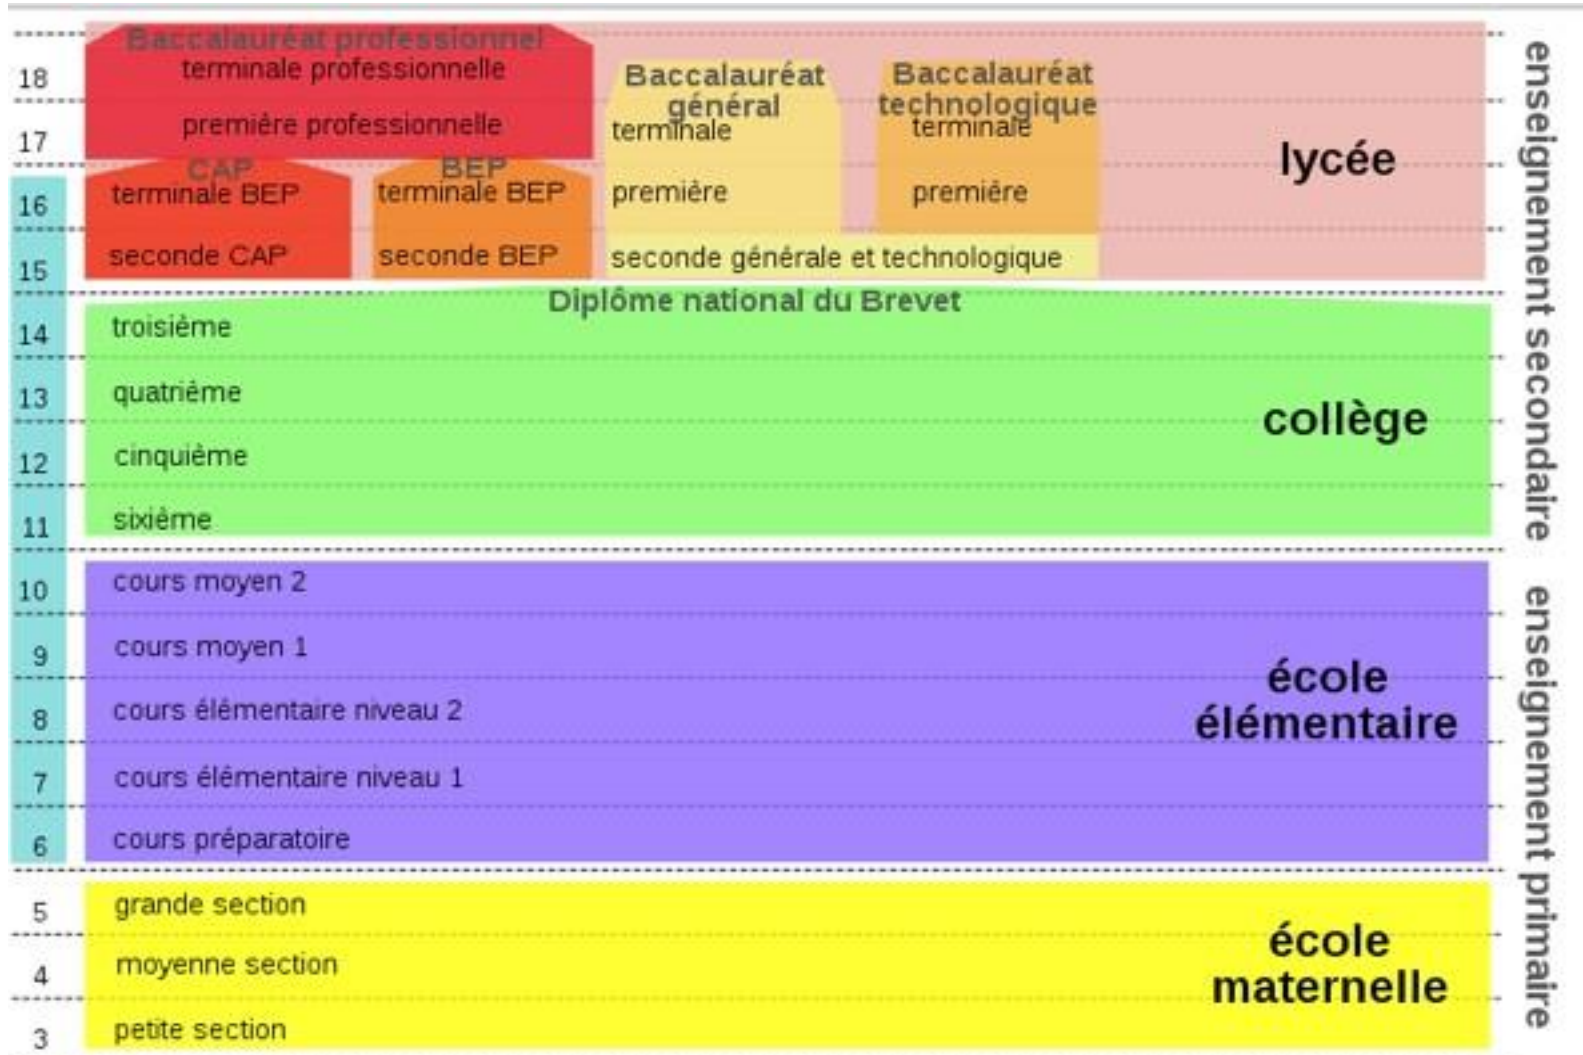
Baccalauréat professionnel
18
terminale professionnelle
17
première professionnelle
Baccalauréat général
terminale
Baccalauréat technologique
terminale
lycée
CAP
16
terminale BEP
BEP
terminale BEP
première
première
15
seconde CAP
seconde BEP
seconde générale et technologique
Diplôme national du Brevet
14
troisième
13
quatrième
collège
12
cinquième
11
sixième
enseignement secondaire
10
cours moyen 2
9
cours moyen 1
8
cours élémentaire niveau 2
école élémentaire
7
cours élémentaire niveau 1
6
cours préparatoire
5
grande section
4
moyenne section
école maternelle
3
petite section
enseignement primaire